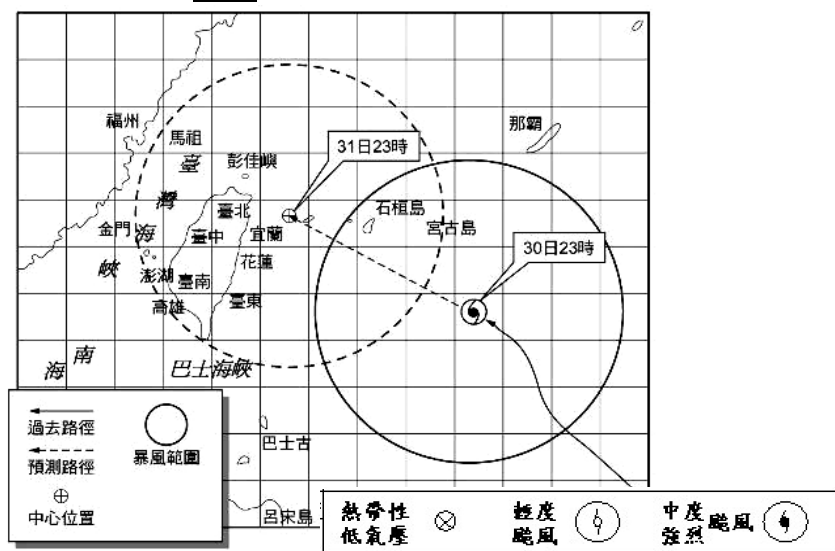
福州
馬祖
臺
彭佳嶼
灣
海
峽
金門
臺北
宜蘭
臺中
花蓮
澎湖
臺南
高雄
臺東
31日23時
那霸
石桓島
宮古島
30日23時
南
海
巴士海峽
巴士古
呂宋島
過去路徑
預測路徑
中心位置
暴風範圍
熱帶性低氣壓
輕度颱風
中度強烈颱風